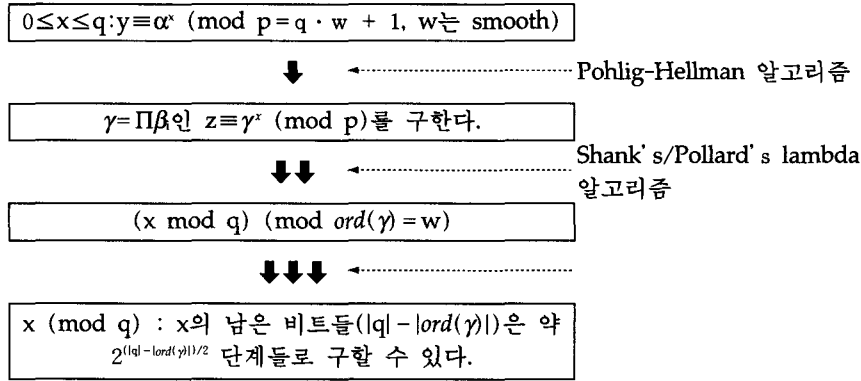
$0 \leq x \leq q : y \equiv \alpha^x$ (mod $p = q \cdot w + 1$, w는 smooth)

Pohlig-Hellman 알고리즘

$\gamma = \Pi\beta$인 $z \equiv \gamma^x$ (mod p)를 구한다.

Shank's/Pollard's lambda 알고리즘

(x mod q) (mod $ord(\gamma) = w$)

x (mod q) : x의 남은 비트들($|q| - |ord(\gamma)|$)은 약 $2^{(|q|-|ord(\gamma)|)/2}$ 단계들로 구할 수 있다.